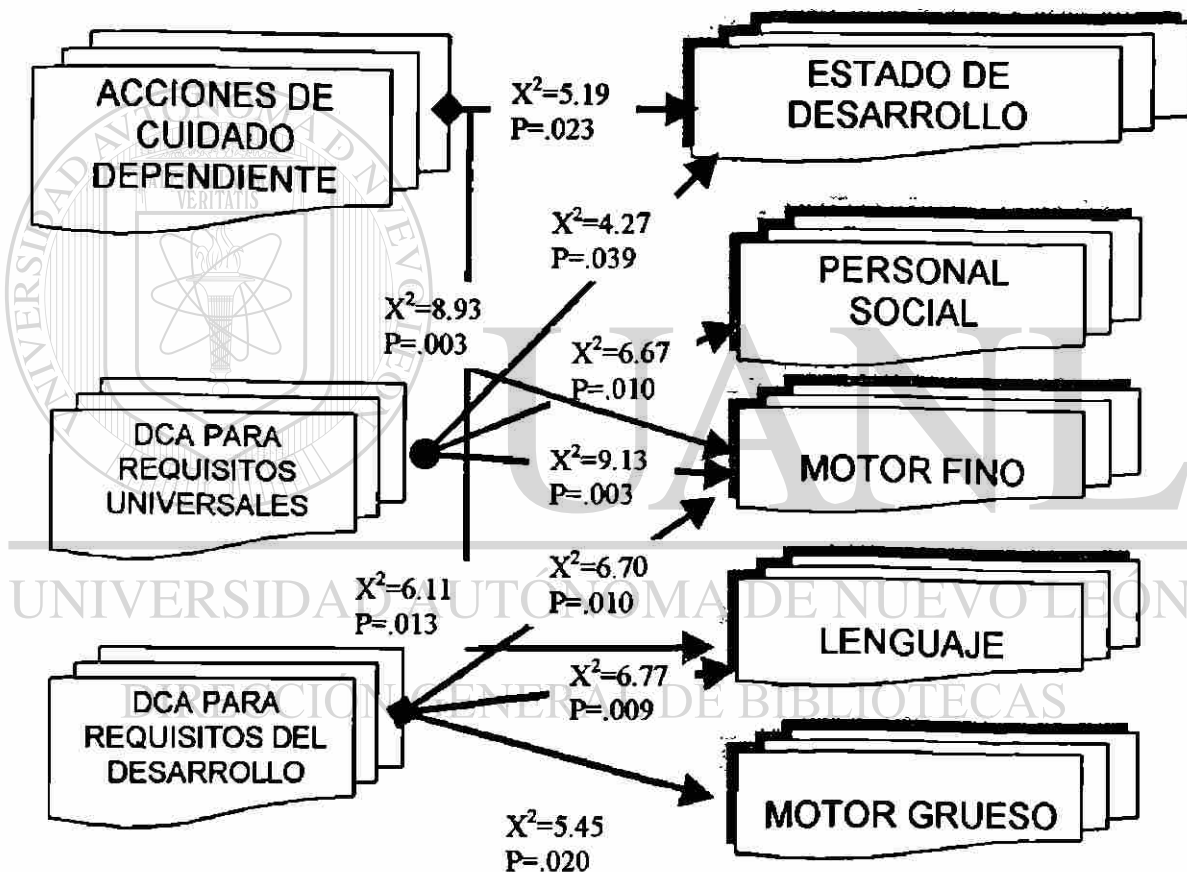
ACCIONES DE CUIDADO DEPENDIENTE

$X^2$=5.19
P=.023

ESTADO DE DESARROLLO

$X^2$=4.27
P=.039

PERSONAL SOCIAL

$X^2$=8.93
P=.003

$X^2$=6.67
P=.010

DCA PARA REQUISITOS UNIVERSALES

$X^2$=9.13
P=.003

MOTOR FINO

$X^2$=6.11
P=.013

$X^2$=6.70
P=.010

LENGUAJE

DCA PARA REQUISITOS DEL DESARROLLO

$X^2$=6.77
P=.009

MOTOR GRUESO

$X^2$=5.45
P=.020

VERITATIS

UANL

UNIVERSIDAD AUTÓNOMA DE NUEVO LEÓN

DIRECCIÓN GENERAL DE BIBLIOTECAS